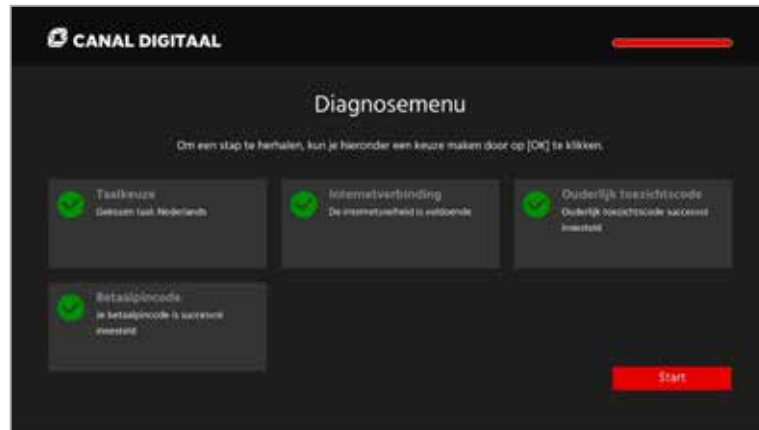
CANAL DIGITAAL

Diagnosemenu

Om een stap te herhalen, kun je hieronder een keuze maken door op [OK] te klikken.

Taalkeuze
Gekozen taal: Nederlands

Internetverbinding
De internetsnelheid is voldoende

Ouderlijk toezichtscode
Ouderlijk toezichtscode succesvol ingesteld

Betaalpincode
Je betaalpincode is succesvol ingesteld

Start